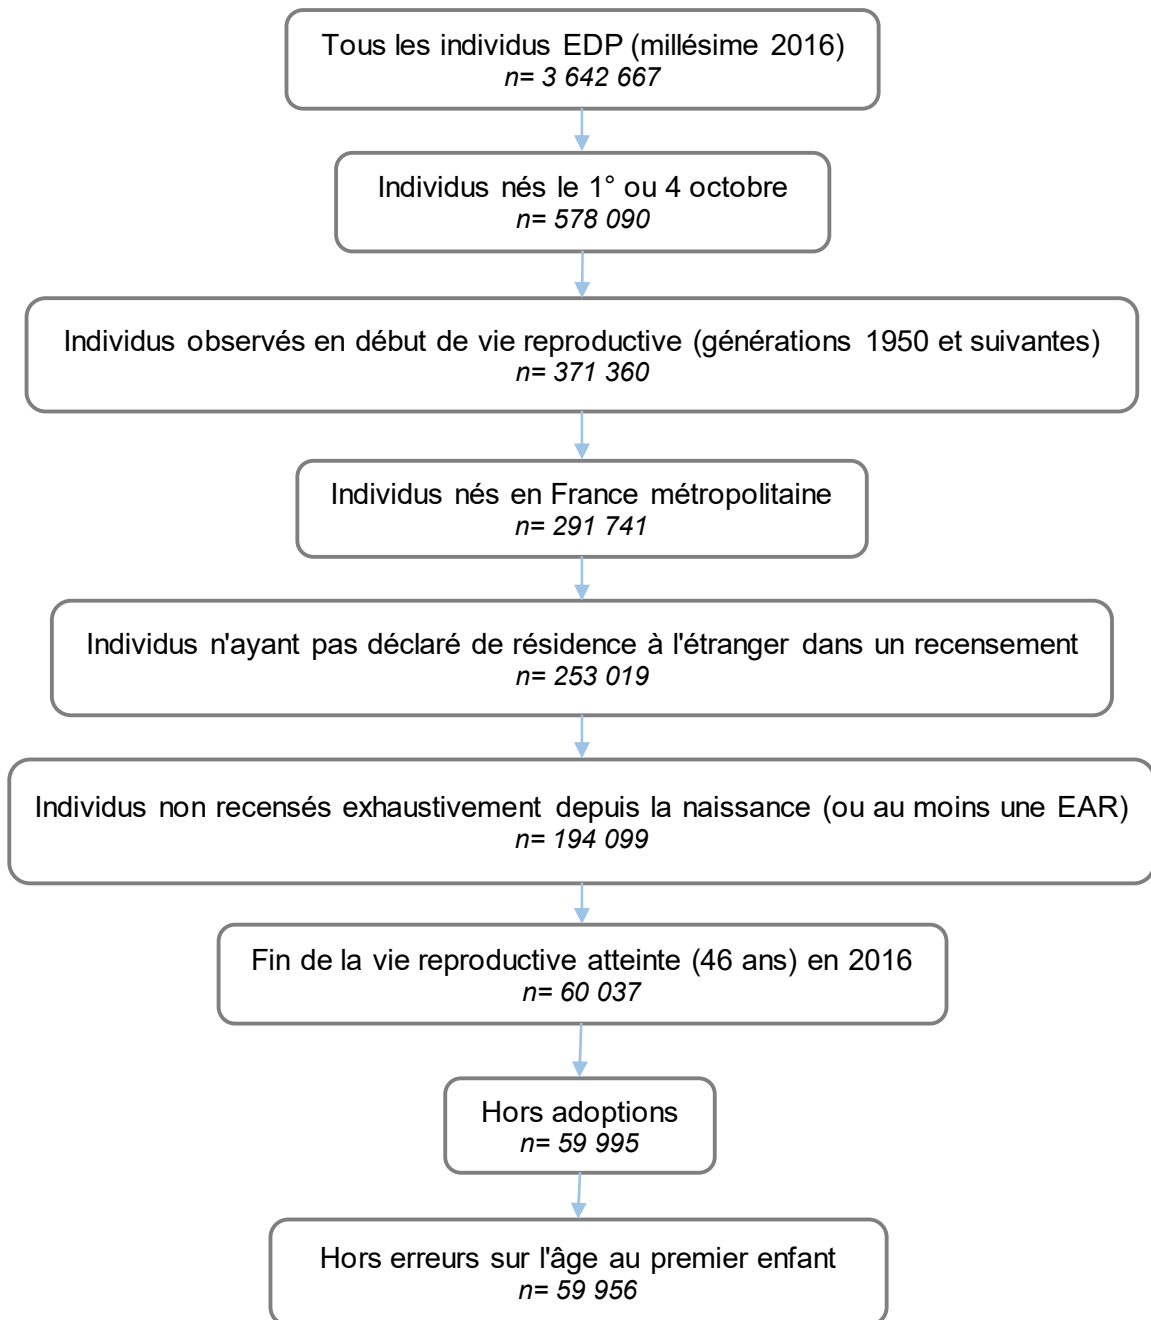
Tous les individus EDP (millésime 2016)
*n= 3 642 667*

Individus nés le 1° ou 4 octobre
*n= 578 090*

Individus observés en début de vie reproductive (générations 1950 et suivantes)
*n= 371 360*

Individus nés en France métropolitaine
*n= 291 741*

Individus n'ayant pas déclaré de résidence à l'étranger dans un recensement
*n= 253 019*

Individus non recensés exhaustivement depuis la naissance (ou au moins une EAR)
*n= 194 099*

Fin de la vie reproductive atteinte (46 ans) en 2016
*n= 60 037*

Hors adoptions
*n= 59 995*

Hors erreurs sur l'âge au premier enfant
*n= 59 956*